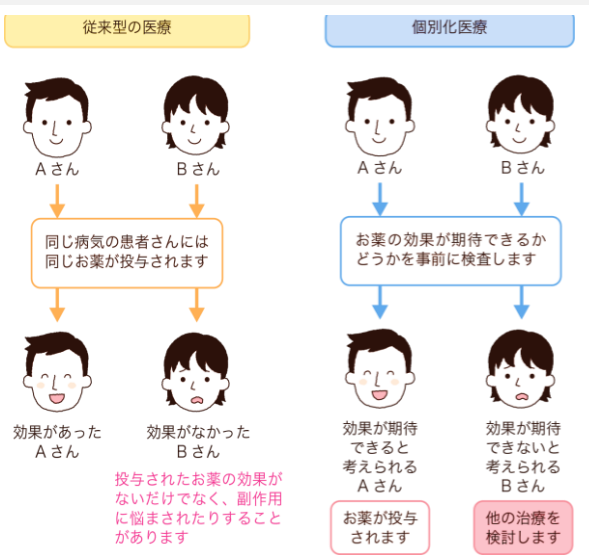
従来型の医療

Aさん

Bさん

同じ病気の患者さんには同じお薬が投与されます

効果があった
Aさん

効果がなかった
Bさん

投与されたお薬の効果がないだけでなく、副作用に悩まされたりすることがあります

個別化医療

Aさん

Bさん

お薬の効果が期待できるかどうかを事前に検査します

効果が期待できると考えられる
Aさん

効果が期待できないと考えられる
Bさん

お薬が投与されます

他の治療を検討します